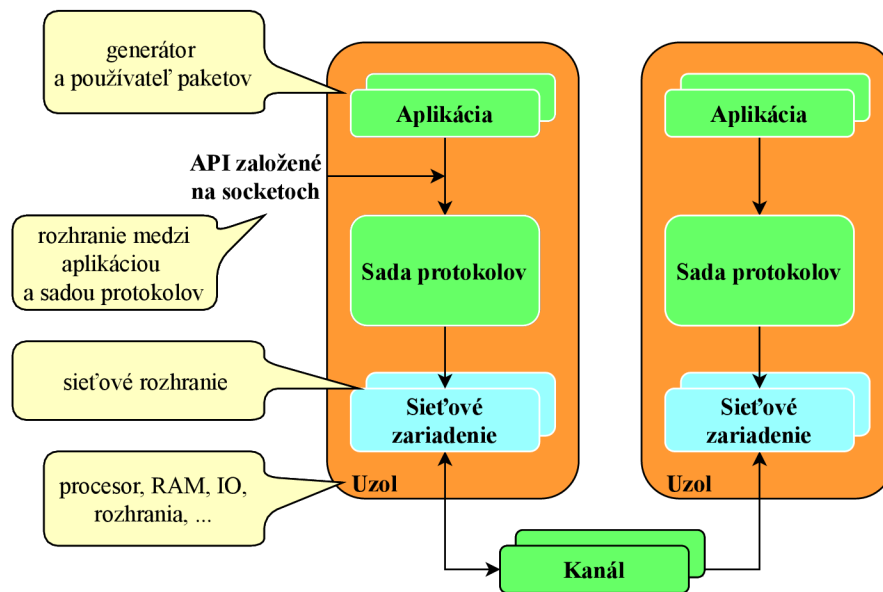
generátor a používateľ paketov

Aplikácia

API založené na socketoch

rozhranie medzi aplikáciou a sadou protokolov

Sada protokolov

sieťové rozhranie

Sieťové zariadenie

procesor, RAM, IO, rozhrania, ...

Uzol

Aplikácia

Sada protokolov

Sieťové zariadenie

Uzol

Kanál